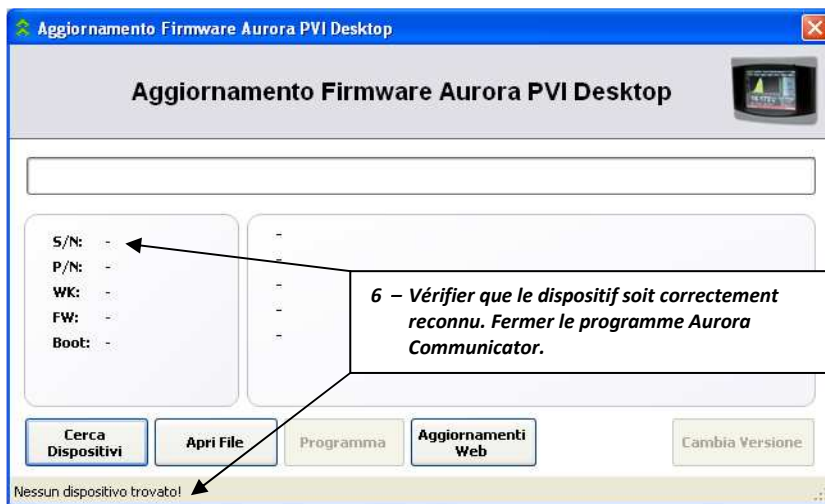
Aggiornamento Firmware Aurora PVI Desktop

Aggiornamento Firmware Aurora PVI Desktop

S/N: -
P/N: -
WK: -
FW: -
Boot: -

-
-
-
-
-

6 – Vérifier que le dispositif soit correctement reconnu. Fermer le programme Aurora Communicator.

Cerca Dispositivi

Apri File

Programma

Aggiornamenti Web

Cambia Versione

Nessun dispositivo trovato!